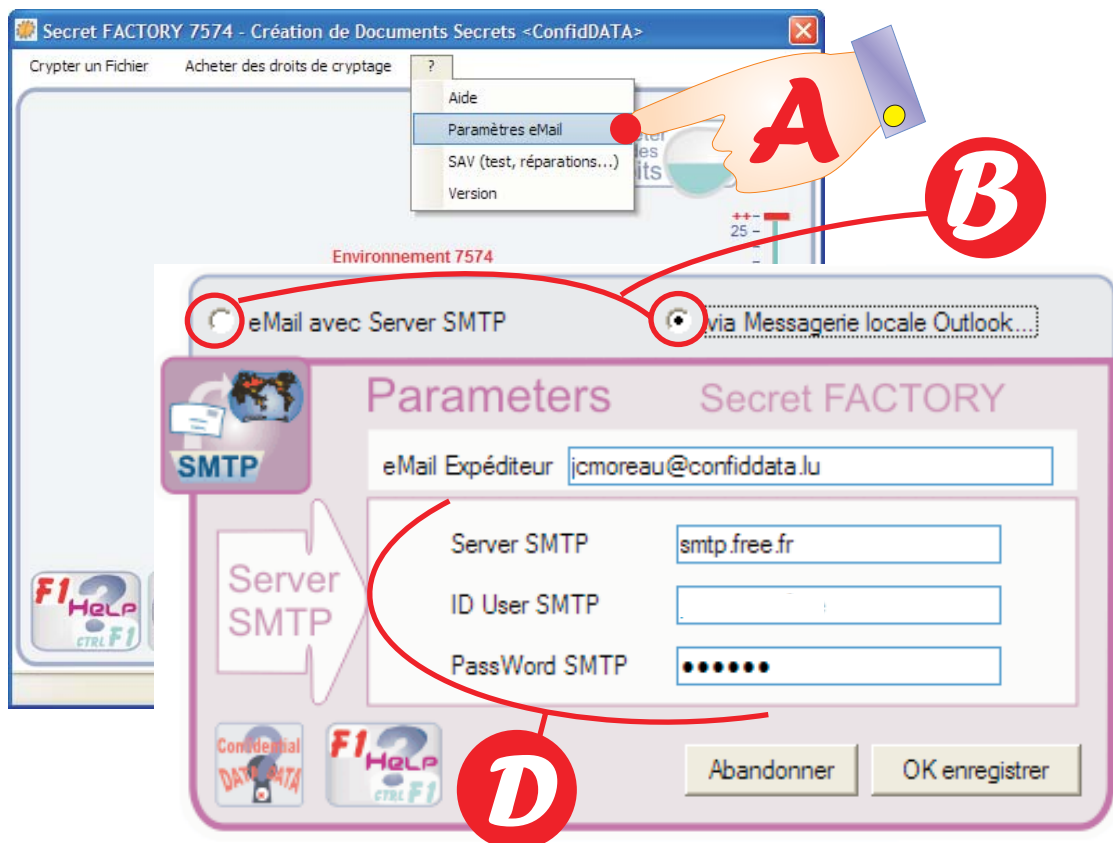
Secret FACTORY 7574 - Création de Documents Secrets <ConfidDATA>

Crypter un Fichier Acheter des droits de cryptage ?

Aide
Paramètres eMail
SAV (test, réparations...)
Version

A

B

++ 25

Environnement 7574

eMail avec Server SMTP
via Messagerie locale Outlook...

SMTP

Parameters Secret FACTORY

eMail Expéditeur jcmoreau@confiddata.lu

Server SMTP

Server SMTP smtp.free.fr
ID User SMTP
PassWord SMTP ••••••

F1 HELP CTRL F1

Confidential DATA DATA

F1 HELP CTRL F1

D

Abandonner OK enregistrer